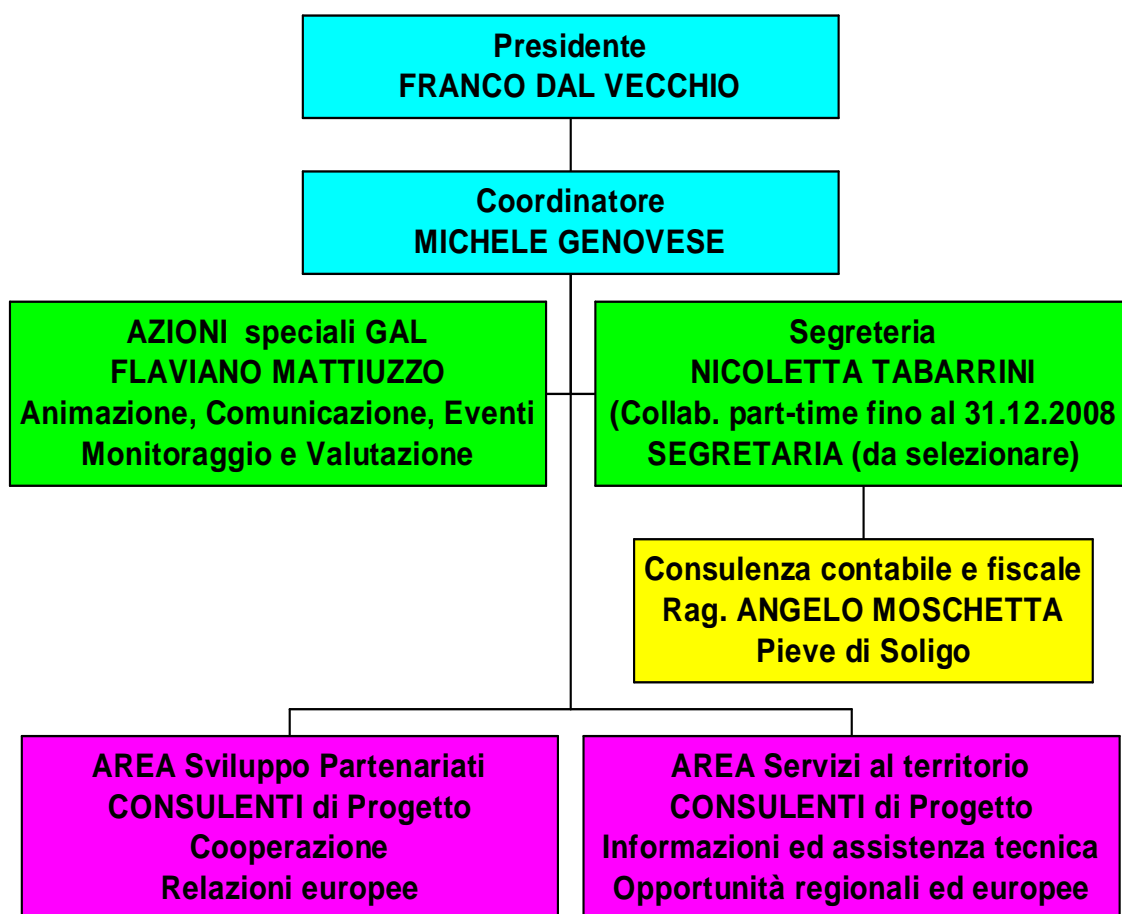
Presidente
FRANCO DAL VECCHIO

Coordinatore
MICHELE GENOVESE

AZIONI speciali GAL
FLAVIANO MATTIUZZO
Animazione, Comunicazione, Eventi
Monitoraggio e Valutazione

Segreteria
NICOLETTA TABARRINI
(Collab. part-time fino al 31.12.2008
SEGRETARIA (da selezionare)

Consulenza contabile e fiscale
Rag. ANGELO MOSCHETTA
Pieve di Soligo

AREA Sviluppo Partenariati
CONSULENTI di Progetto
Cooperazione
Relazioni europee

AREA Servizi al territorio
CONSULENTI di Progetto
Informazioni ed assistenza tecnica
Opportunità regionali ed europee